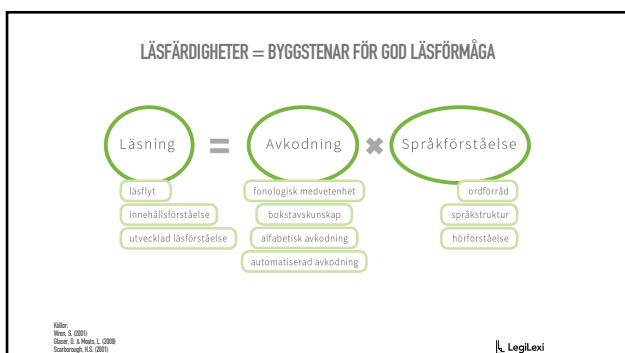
LÄSFÄRDIGHETER = BYGGSTENAR FÖR GOD LÄSFÖRMÅGA

Läsning = Avkodning × Språkförståelse

läsflyt
innehållsförståelse
utvecklad läsförståelse

fonologisk medvetenhet
bokstavskunskap
alfabetisk avkodning
automatiserad avkodning

ordförråd
språkstruktur
hörförståelse

Källor:
Wren, S. (2001)
Glaser, D. & Moats, L. (2008)
Scarborough, H.S. (2001)

LegiLexi